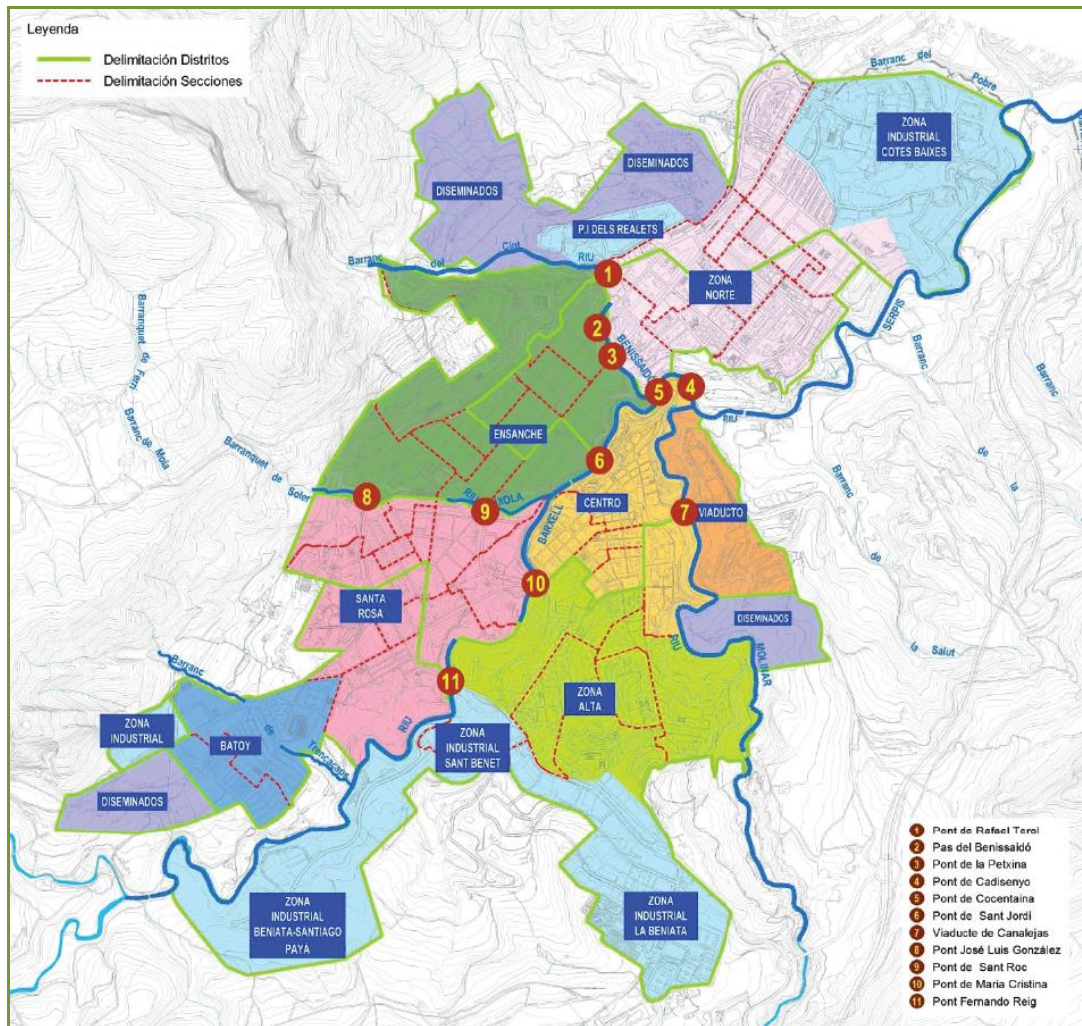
Leyenda
Delimitación Distritos
Delimitación Secciones

Barranc del Pobre
ZONA INDUSTRIAL COTES BAIXES
DISEMINADOS
DISEMINADOS
P.I DELS REALETS
Barranc del Cint
RIU
ZONA NORTE
SERPIS
Barranquet de Fem
Barranc de Mola
Barranquet de Soler
BENISSAIDÓ
RIU
ENSANCHE
RIU MOLA
Barranc de la Salut
Barranc de la
CENTRO
BARXELL
VIADUCTO
SANTA ROSA
DISEMINADOS
RIU
MOLINAR
Barranc de Troncal
ZONA ALTA
ZONA INDUSTRIAL
BATOY
RIU
ZONA INDUSTRIAL SANT BENET
DISEMINADOS
ZONA INDUSTRIAL BENIATA-SANTIAGO PAYA
ZONA INDUSTRIAL LA BENIATA

1 2 3 4 5 6 7 8 9 10 11

1 Pont de Rafael Terol
2 Pas del Benissaidó
3 Pont de la Petxina
4 Pont de Cadisenyo
5 Pont de Cocentaina
6 Pont de Sant Jordi
7 Viaducte de Canalejas
8 Pont José Luis González
9 Pont de Sant Roc
10 Pont de Maria Cristina
11 Pont Fernando Reig